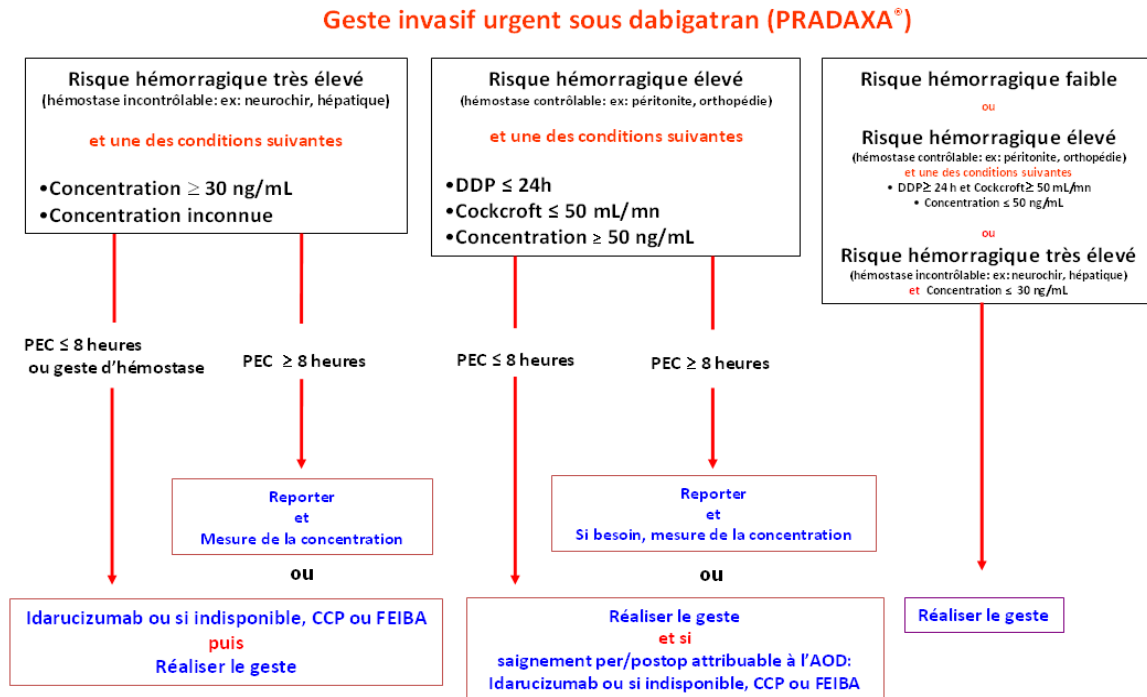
Geste invasif urgent sous dabigatran (PRADAXA®)

Risque hémorragique très élevé
(hémostase incontrôlable: ex: neurochir, hépatique)

et une des conditions suivantes

•Concentration ≥ 30 ng/mL
•Concentration inconnue

PEC ≤ 8 heures
ou geste d'hémostase

PEC ≥ 8 heures

Reporter
et
Mesure de la concentration

ou

Idarucizumab ou si indisponible, CCP ou FEIBA
puis
Réaliser le geste

Risque hémorragique élevé
(hémostase contrôlable: ex: péritonite, orthopédie)

et une des conditions suivantes

•DDP ≤ 24h
•Cockcroft ≤ 50 mL/mn
•Concentration ≥ 50 ng/mL

PEC ≤ 8 heures

PEC ≥ 8 heures

Reporter
et
Si besoin, mesure de la concentration

ou

Réaliser le geste
et si
saignement per/postop attribuable à l'AOD:
Idarucizumab ou si indisponible, CCP ou FEIBA

Risque hémorragique faible
ou
Risque hémorragique élevé
(hémostase contrôlable: ex: péritonite, orthopédie)
et une des conditions suivantes
• DDP≥ 24 h et Cockcroft≥ 50 mL/mn
• Concentration ≤ 50 ng/mL
ou
Risque hémorragique très élevé
(hémostase incontrôlable: ex: neurochir, hépatique)
et Concentration ≤ 30 ng/mL

Réaliser le geste